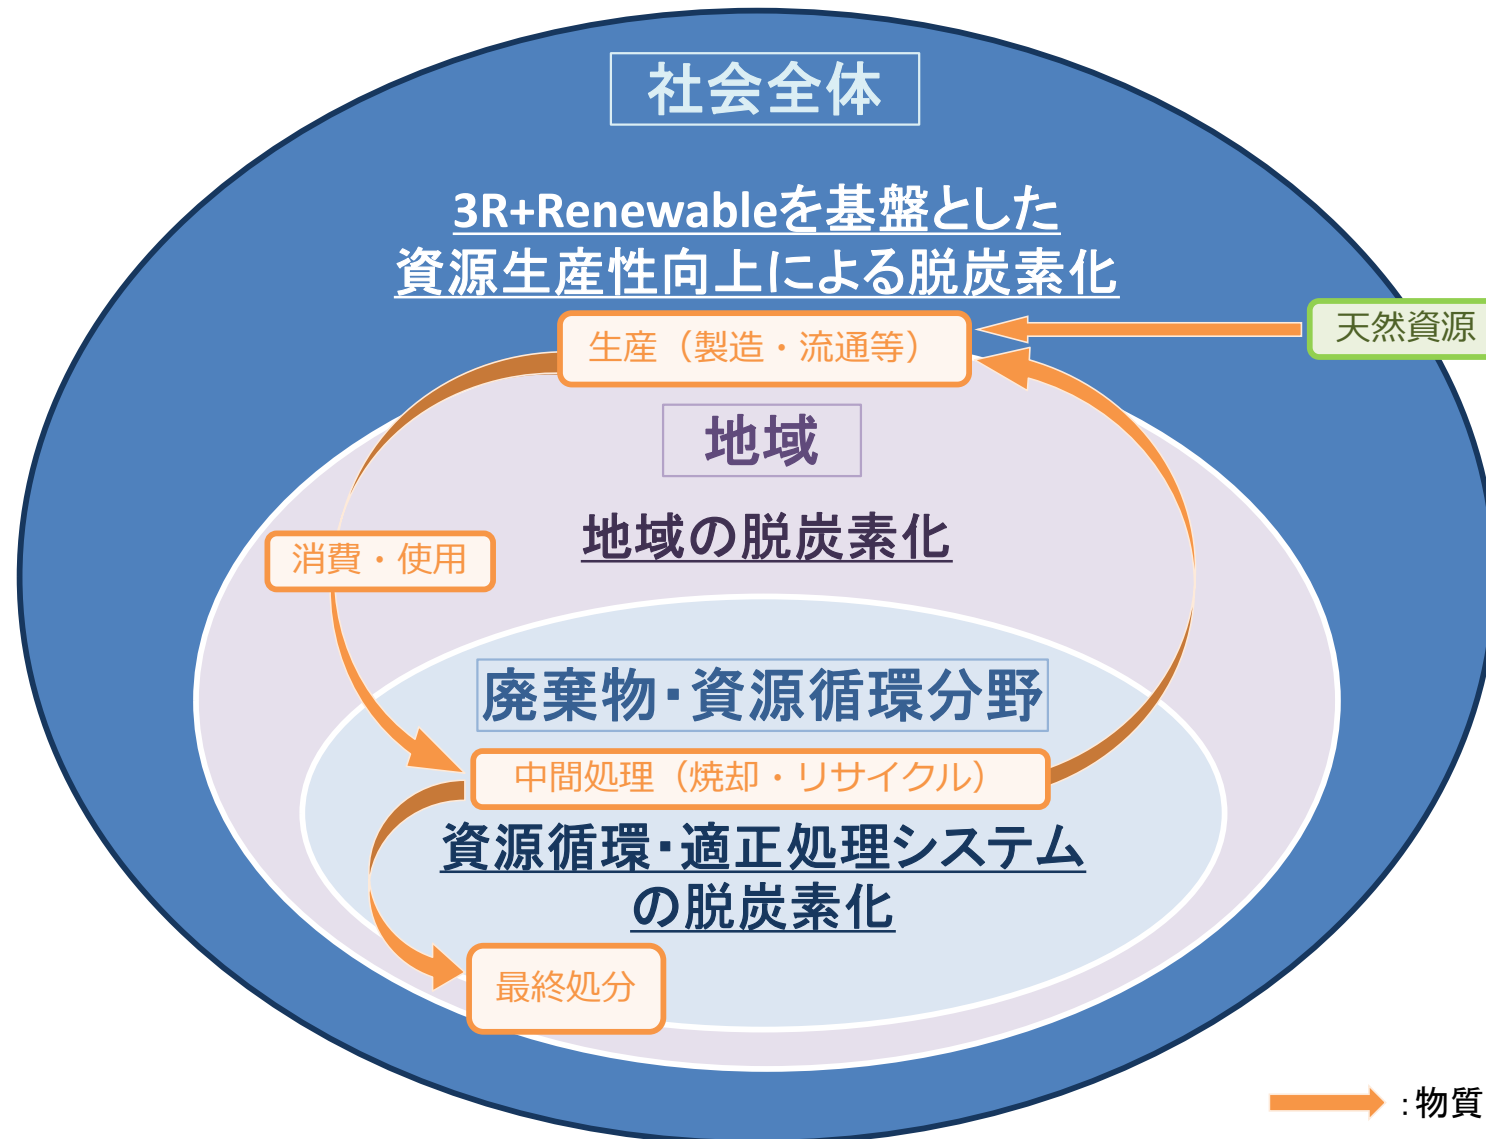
社会全体

3R+Renewableを基盤とした
資源生産性向上による脱炭素化

生産（製造・流通等）

天然資源

地域

地域の脱炭素化

消費・使用

廃棄物・資源循環分野

中間処理（焼却・リサイクル）

資源循環・適正処理システム
の脱炭素化

最終処分

:物質